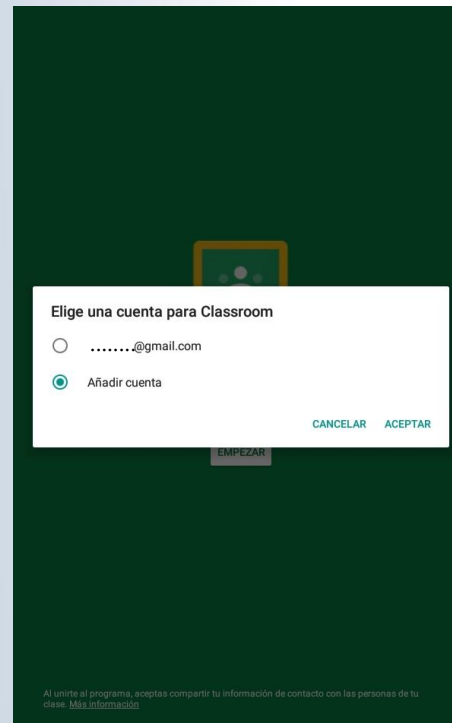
Elige una cuenta para Classroom

........@gmail.com

Añadir cuenta

CANCELAR ACEPTAR

EMPEZAR

Al unirte al programa, aceptas compartir tu información de contacto con las personas de tu clase. Más información